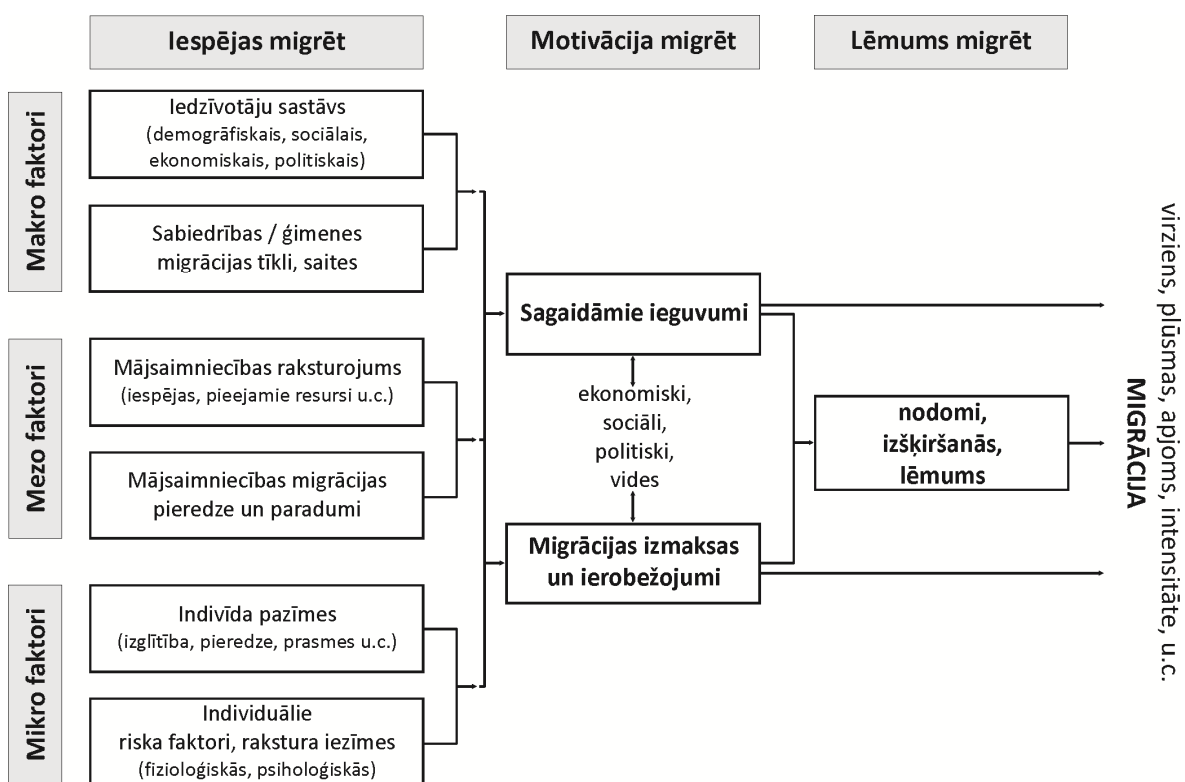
Iespējas migrēt

Motivācija migrēt

Lēmums migrēt

Makro faktori

Iedzīvotāju sastāvs (demogrāfiskais, sociālais, ekonomiskais, politiskais)

Sabiedrības / ģimenes migrācijas tīkli, saites

Mezo faktori

Mājsaimniecības raksturojums (iespējas, pieejamie resursi u.c.)

Mājsaimniecības migrācijas pieredze un paradumi

Mikro faktori

Indivīda pazīmes (izglītība, pieredze, prasmes u.c.)

Individuālie riska faktori, rakstura iezīmes (fizioloģiskās, psiholoģiskās)

Sagaidāmie ieguvumi

ekonomiski, sociāli, politiski, vides

Migrācijas izmaksas un ierobežojumi

nodomi, izšķiršanās, lēmums

MIGRĀCIJA

virziens, plūsmas, apjoms, intensitāte, u.c.